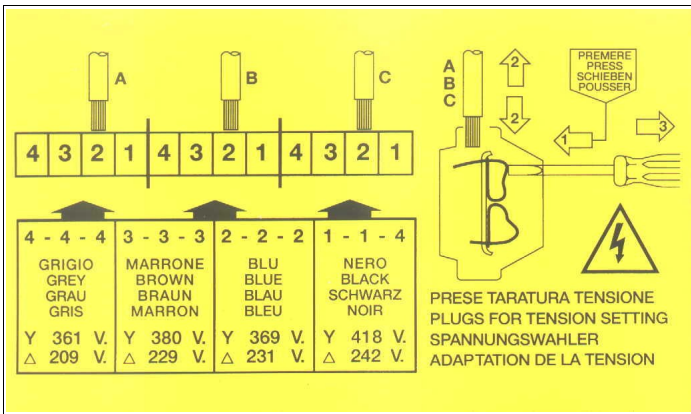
A

B

C

4 3 2 1 4 3 2 1 4 3 2 1

| 4 - 4 - 4 | 3 - 3 - 3 | 2 - 2 - 2 | 1 - 1 - 4 |
|---|---|---|---|
| GRIGIO GREY GRAU GRIS | MARRONE BROWN BRAUN MARRON | BLU BLUE BLAU BLEU | NERO BLACK SCHWARZ NOIR |
| Y 361 V. $\triangle$ 209 V. | Y 380 V. $\triangle$ 229 V. | Y 369 V. $\triangle$ 231 V. | Y 418 V. $\triangle$ 242 V. |

A
B
C

2

2

PREMERE PRESS SCHIEBEN POUSSER

1

3

PRESE TARATURA TENSIONE
PLUGS FOR TENSION SETTING
SPANNUNGSWAHLER
ADAPTATION DE LA TENSION